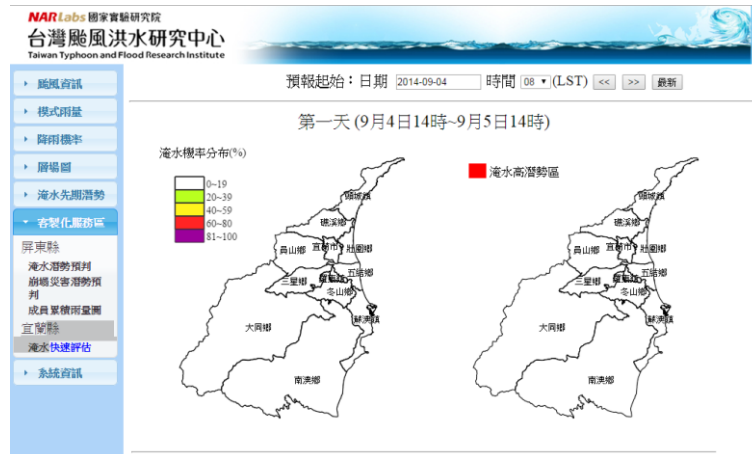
NARLabs 國家實驗研究院
台灣颱風洪水研究中心
Taiwan Typhoon and Flood Research Institute

颱風資訊
模式雨量
降雨機率
層級圖
淹水先期潛勢
客製化顯示區
屏東縣
淹水潛勢預判
崩塌災害潛勢預判
成員累積雨量圖
宜蘭縣
淹水快速評估
系統資訊

預報起始：日期 2014-09-04 時間 08 (LST) << >> 最新

第一天 (9月4日14時~9月5日14時)

淹水機率分布(%)
0~19
20~39
40~59
60~80
81~100

淹水高潛勢區

頭城鎮
礁溪鄉
員山鄉
宜蘭市
壯圍鄉
五結鄉
三星鄉
羅東鎮
冬山鄉
蘇澳鎮
大同鄉
南澳鄉

頭城鎮
礁溪鄉
員山鄉
宜蘭市
壯圍鄉
五結鄉
三星鄉
羅東鎮
冬山鄉
蘇澳鎮
大同鄉
南澳鄉